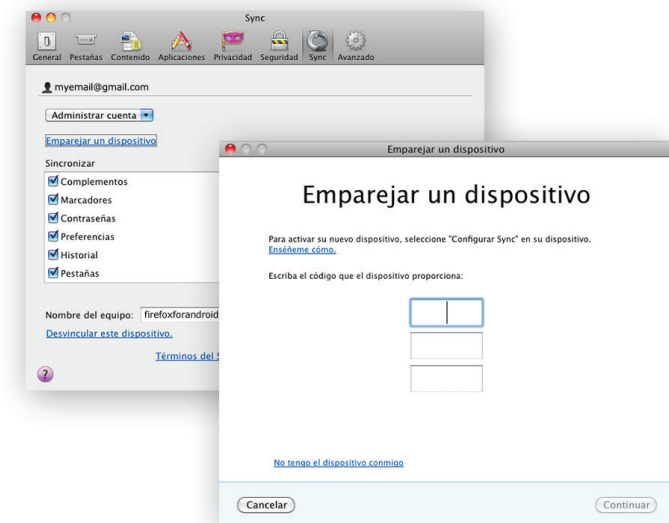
Sync

General Pestañas Contenido Aplicaciones Privacidad Seguridad Sync Avanzado

myemail@gmail.com

Administrar cuenta

Emparejar un dispositivo

Sincronizar

Complementos

Marcadores

Contraseñas

Preferencias

Historial

Pestañas

Nombre del equipo: firefoxforandroid

Desvincular este dispositivo.

Términos del S

?

Emparejar un dispositivo

Emparejar un dispositivo

Para activar su nuevo dispositivo, seleccione "Configurar Sync" en su dispositivo.
Enséñeme cómo.

Escriba el código que el dispositivo proporciona:

No tengo el dispositivo conmigo

Cancelar

Continuar